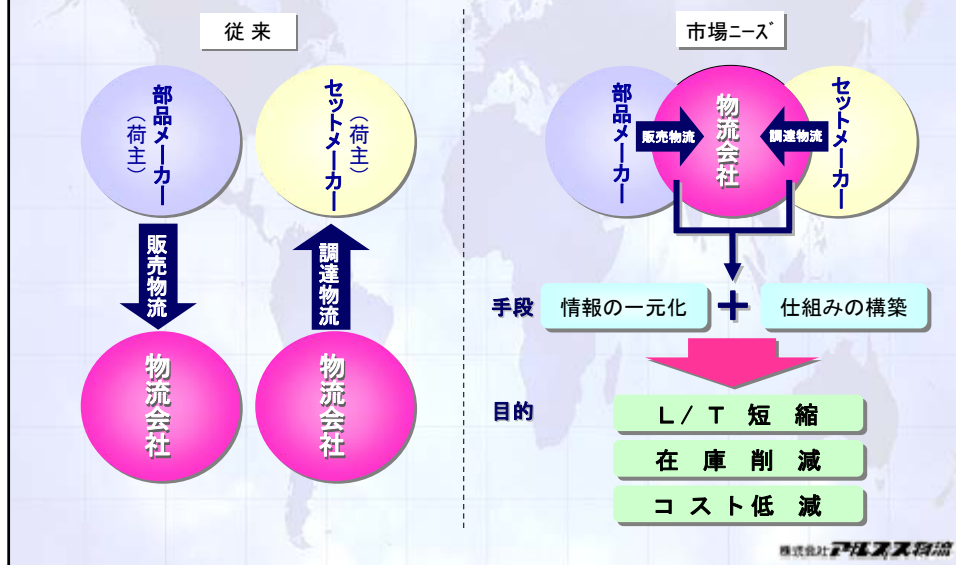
従来

部品メーカー
（荷主）

セットメーカー
（荷主）

販売物流

調達物流

物流会社

物流会社

市場ニーズ

部品メーカー

物流会社

セットメーカー

販売物流

調達物流

手段

情報の一元化

＋

仕組みの構築

目的

L／T短縮

在庫削減

コスト低減

株式会社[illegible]